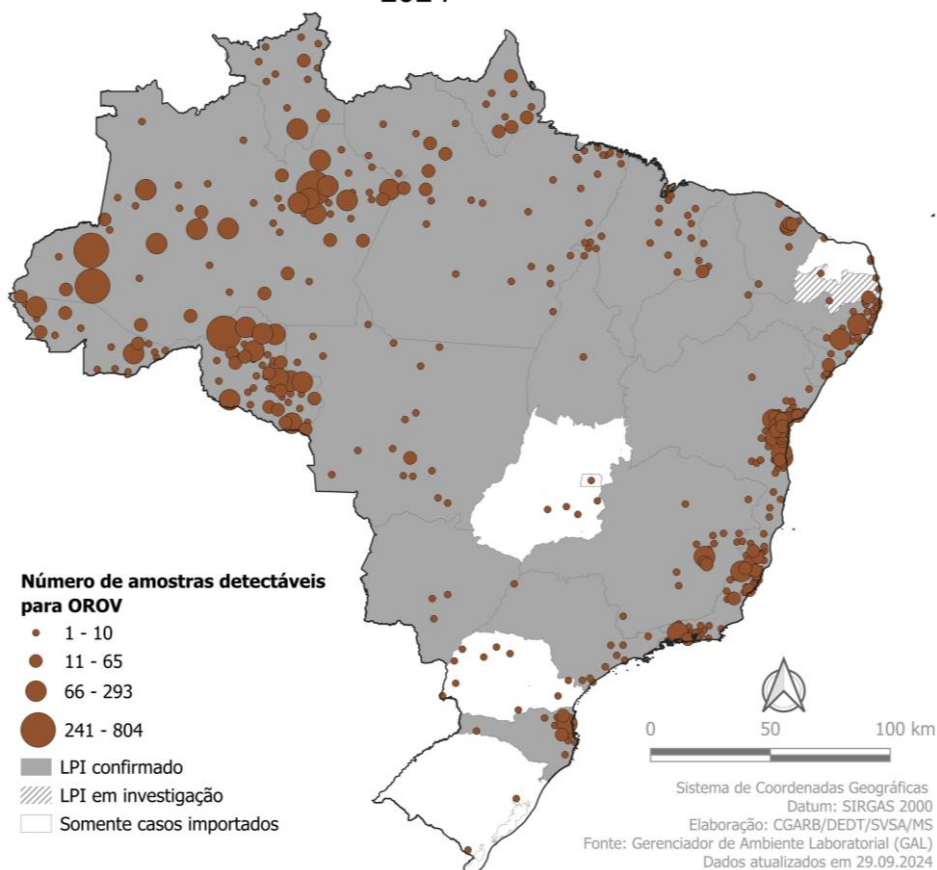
Número de amostras detectáveis para OROV

1 - 10

11 - 65

66 - 293

241 - 804

LPI confirmado

LPI em investigação

Somente casos importados

0 50 100 km

Sistema de Coordenadas Geográficas
Datum: SIRGAS 2000
Elaboração: CGARB/DEDT/SVSA/MS
Fonte: Gerenciador de Ambiente Laboratorial (GAL)
Dados atualizados em 29.09.2024